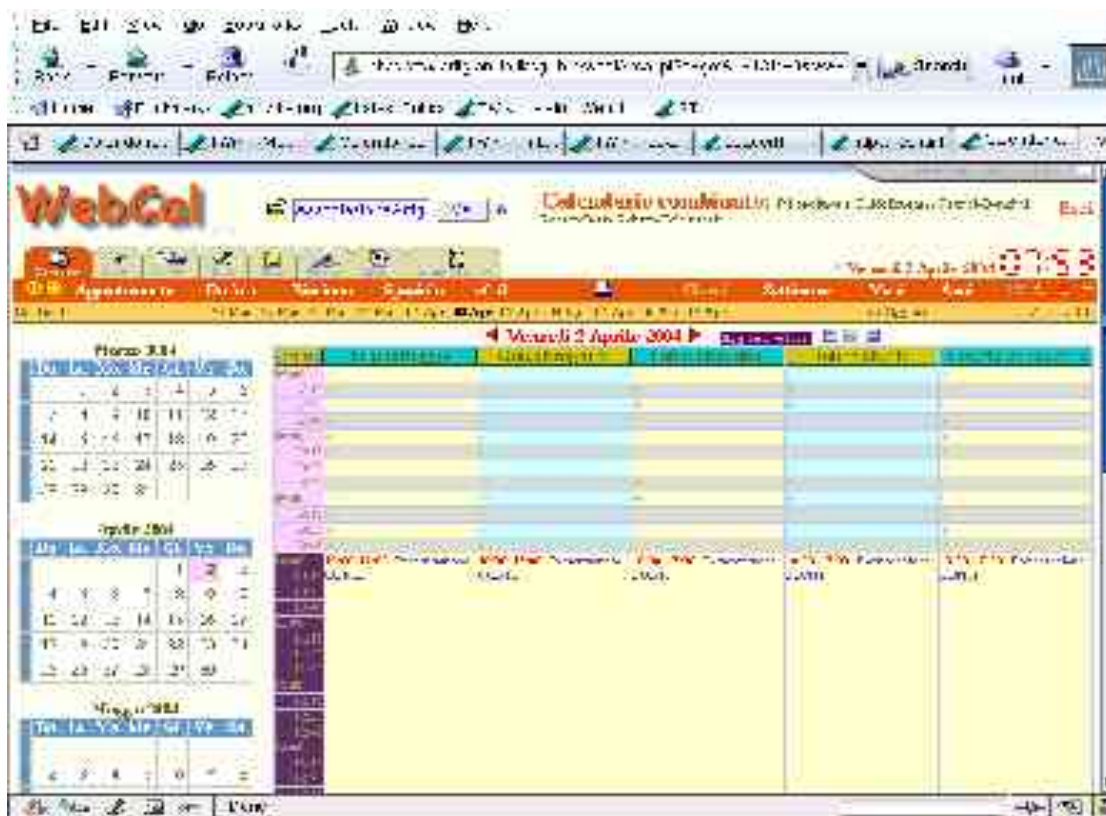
File Edit View Go Bookmarks Tools Window Help

Back Forward Reload Search Print

WebCal

Calendario condiviso

Venerdì 2 Aprile 2004 07:53

Appuntamenti Eventi Riunioni Agenda

◀ Venerdì 2 Aprile 2004 ▶

Marzo 2004

| Lu | Ma | Me | Gi | Ve | Sa | Do |
|---|---|---|---|---|---|---|
| 1 | 2 | 3 | 4 | 5 | 6 | 7 |
| 8 | 9 | 10 | 11 | 12 | 13 | 14 |
| 15 | 16 | 17 | 18 | 19 | 20 | 21 |
| 22 | 23 | 24 | 25 | 26 | 27 | 28 |
| 29 | 30 | 31 | | | | |

Aprile 2004

| Lu | Ma | Me | Gi | Ve | Sa | Do |
|---|---|---|---|---|---|---|
| | | | 1 | 2 | 3 | 4 |
| 5 | 6 | 7 | 8 | 9 | 10 | 11 |
| 12 | 13 | 14 | 15 | 16 | 17 | 18 |
| 19 | 20 | 21 | 22 | 23 | 24 | 25 |
| 26 | 27 | 28 | 29 | 30 | | |

Maggio 2004

| Lu | Ma | Me | Gi | Ve | Sa | Do |
|---|---|---|---|---|---|---|

Done